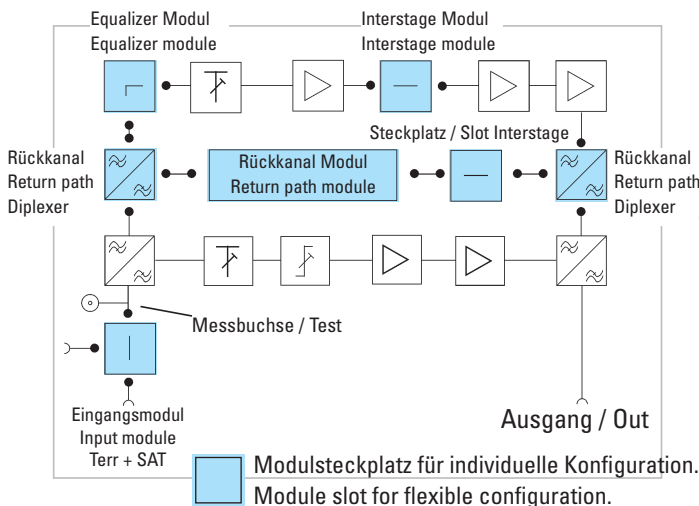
Equalizer Modul
Equalizer module

Interstage Modul
Interstage module

Steckplatz / Slot Interstage

Rückkanal
Return path
Diplexer

Rückkanal Modul
Return path module

Rückkanal
Return path
Diplexer

Messbuchse / Test

Eingangsmodul
Input module
Terr + SAT

Ausgang / Out

Modulsteckplatz für individuelle Konfiguration.
Module slot for flexible configuration.